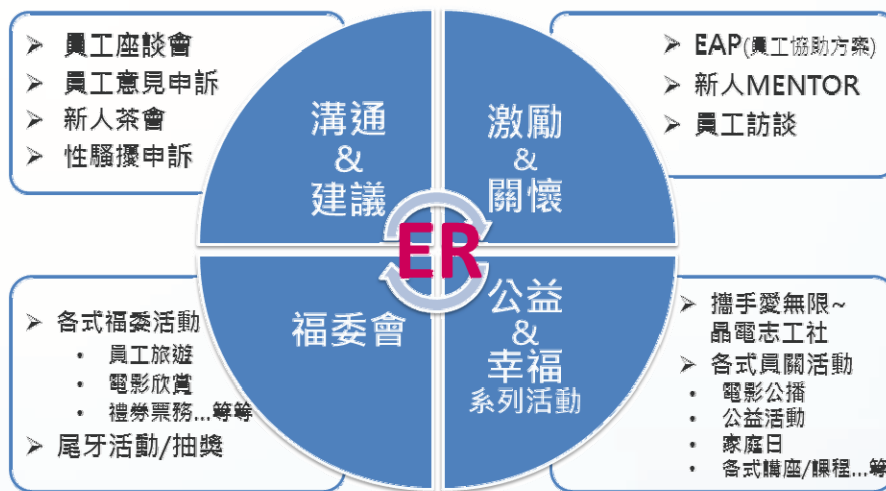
➢ 員工座談會
➢ 員工意見申訴
➢ 新人茶會
➢ 性騷擾申訴

➢ EAP(員工協助方案)
➢ 新人MENTOR
➢ 員工訪談

溝通
&
建議

激勵
&
關懷

ER

福委會

公益
&
幸福
系列活動

➢ 各式福委活動
• 員工旅遊
• 電影欣賞
• 禮券票務...等等
➢ 尾牙活動/抽獎

➢ 攜手愛無限~晶電志工社
➢ 各式員關活動
• 電影公播
• 公益活動
• 家庭日
• 各式講座/課程...等